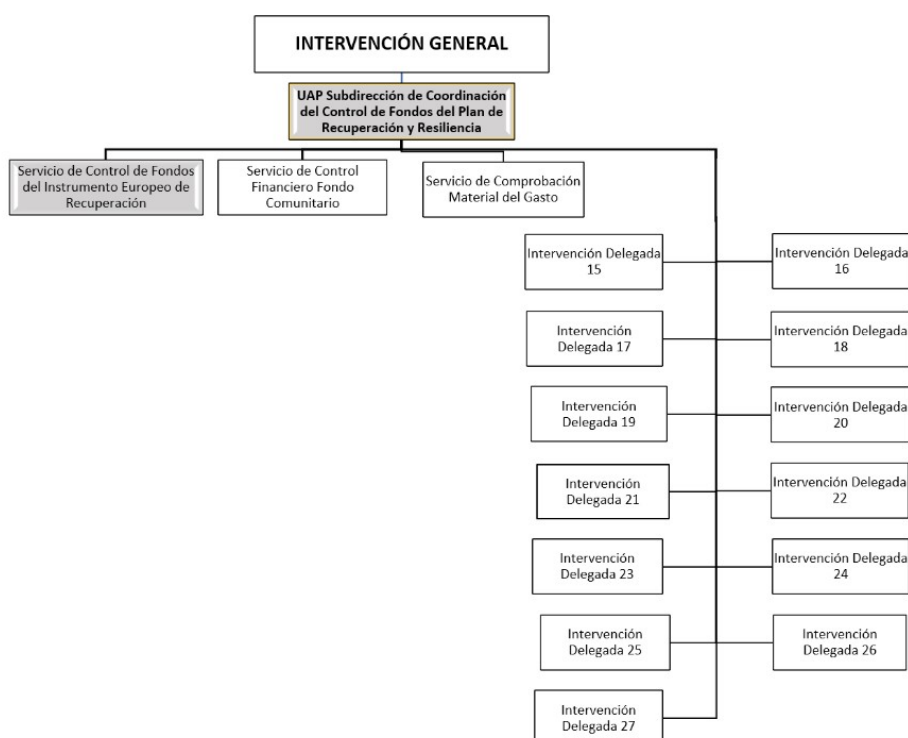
INTERVENCIÓN GENERAL

UAP Subdirección de Coordinación del Control de Fondos del Plan de Recuperación y Resiliencia

Servicio de Control de Fondos del Instrumento Europeo de Recuperación

Servicio de Control Financiero Fondo Comunitario

Servicio de Comprobación Material del Gasto

Intervención Delegada 15

Intervención Delegada 16

Intervención Delegada 17

Intervención Delegada 18

Intervención Delegada 19

Intervención Delegada 20

Intervención Delegada 21

Intervención Delegada 22

Intervención Delegada 23

Intervención Delegada 24

Intervención Delegada 25

Intervención Delegada 26

Intervención Delegada 27